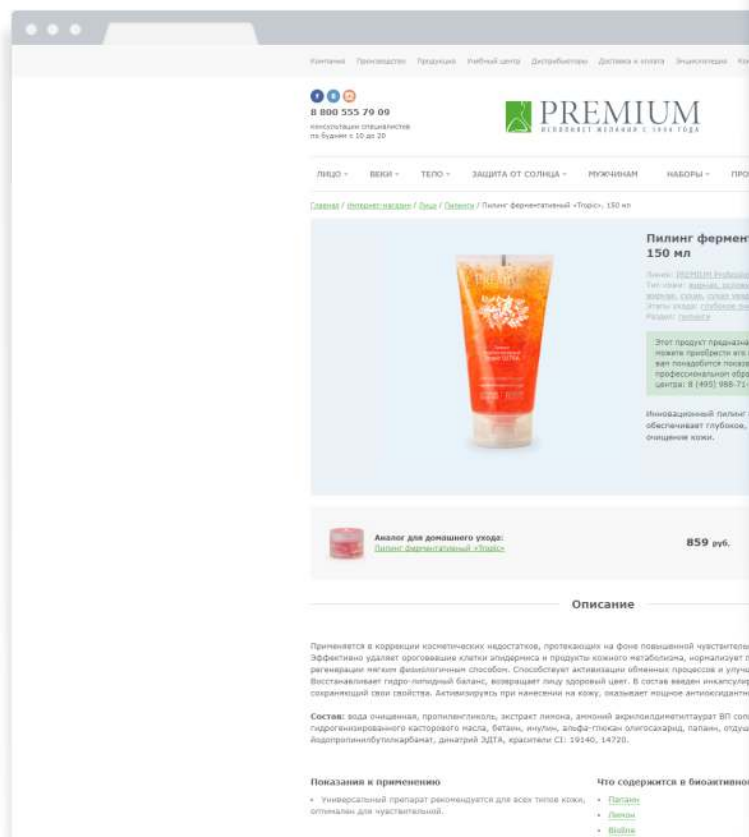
Компания Производство Продукция Учебный центр Дистрибьюторы Доставка и оплата Энциклопедия

8 800 555 79 09
консультации специалистов по будням с 10 до 20

PREMIUM
ИСПОЛНЯЕТ ЖЕЛАНИЯ С 1998 ГОДА

ЛИЦО ВЕКИ ТЕЛО ЗАЩИТА ОТ СОЛНЦА МУЖЧИНАМ НАБОРЫ ПРО

Главная / Интернет-магазин / Лицо / Пилинги / Пилинг ферментативный «Tropic», 150 мл

Пилинг фермент
150 мл

Линия: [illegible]
Тип кожи: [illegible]
Этапы ухода: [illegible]
Раздел: пилинги

Этот продукт предназна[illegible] можете приобрести его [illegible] вам понадобится показ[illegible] профессиональном обр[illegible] центра: 8 (495) 988-71-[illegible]

Инновационный пилинг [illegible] обеспечивает глубокое, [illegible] очищение кожи.

Аналог для домашнего ухода:
Пилинг ферментативный «Tropic»
859 руб.

Описание

Применяется в коррекции косметических недостатков, протекающих на фоне повышенной чувствительн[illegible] Эффективно удаляет ороговевшие клетки эпидермиса и продукты кожного метаболизма, нормализует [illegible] регенерации мягким физиологичным способом. Способствует активизации обменных процессов и улуч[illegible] Восстанавливает гидро-липидный баланс, возвращает лицу здоровый цвет. В состав введен инкапсулир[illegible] сохраняющий свои свойства. Активизируясь при нанесении на кожу, оказывает мощное антиоксидантн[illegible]

Состав: вода очищенная, пропиленгликоль, экстракт лимона, аммоний акрилоилдиметилтаурат ВП соп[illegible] гидрогенизированного касторового масла, бетаин, инулин, альфа-глюкан олигосахарид, папаин, отдуш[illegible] йодопропинилбутилкарбамат, динатрий ЭДТА, красители CI: 19140, 14720.

Показания к применению
• Универсальный препарат рекомендуется для всех типов кожи, оптимален для чувствительной.

Что содержится в биоактивно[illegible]
• Папаин
• Лимон
• Biolinе